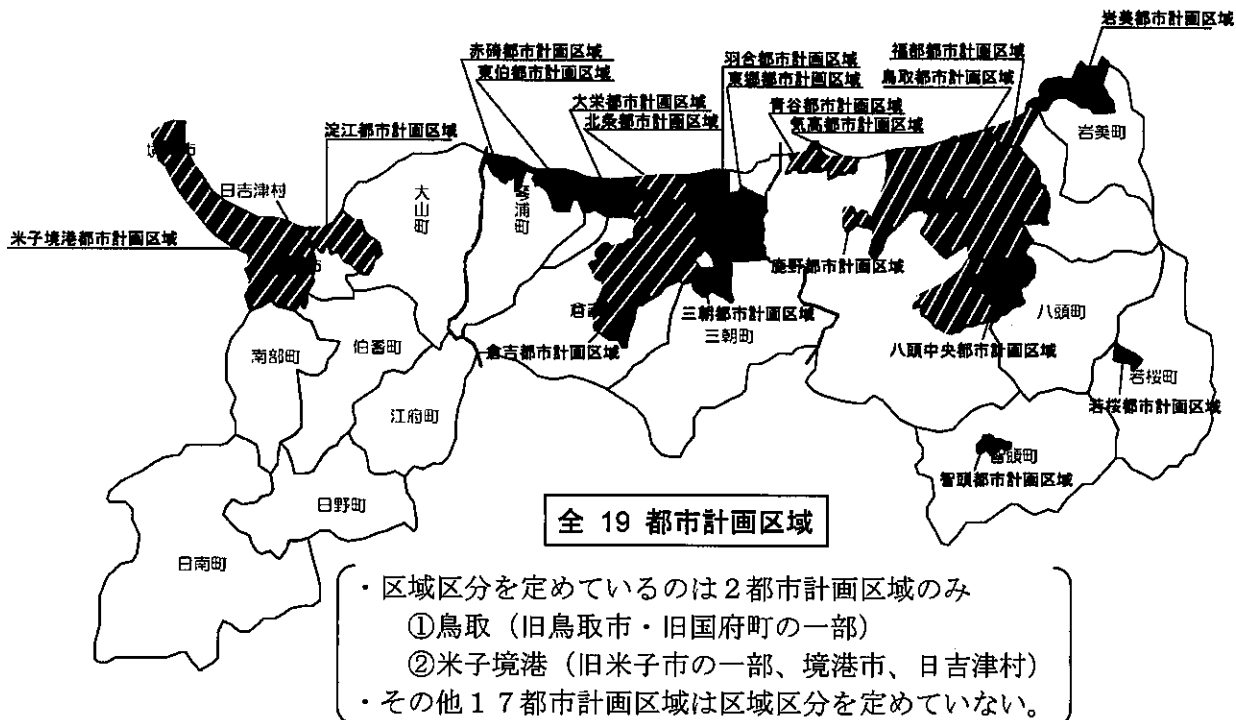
岩美都市計画区域
赤碕都市計画区域
東伯都市計画区域
羽合都市計画区域
東郷都市計画区域
福部都市計画区域
鳥取都市計画区域
大栄都市計画区域
北条都市計画区域
青谷都市計画区域
気高都市計画区域
岩美町
淀江都市計画区域
境港市
日吉津村
大山町
琴浦町
米子境港都市計画区域
米子市
鹿野都市計画区域
倉吉市
三朝都市計画区域
三朝町
八頭町
南部町
伯耆町
倉吉都市計画区域
八頭中央都市計画区域
若桜町
若桜都市計画区域
江府町
智頭町
智頭都市計画区域
日野町
全 19 都市計画区域
日南町
・区域区分を定めているのは２都市計画区域のみ
①鳥取（旧鳥取市・旧国府町の一部）
②米子境港（旧米子市の一部、境港市、日吉津村）
・その他１７都市計画区域は区域区分を定めていない。